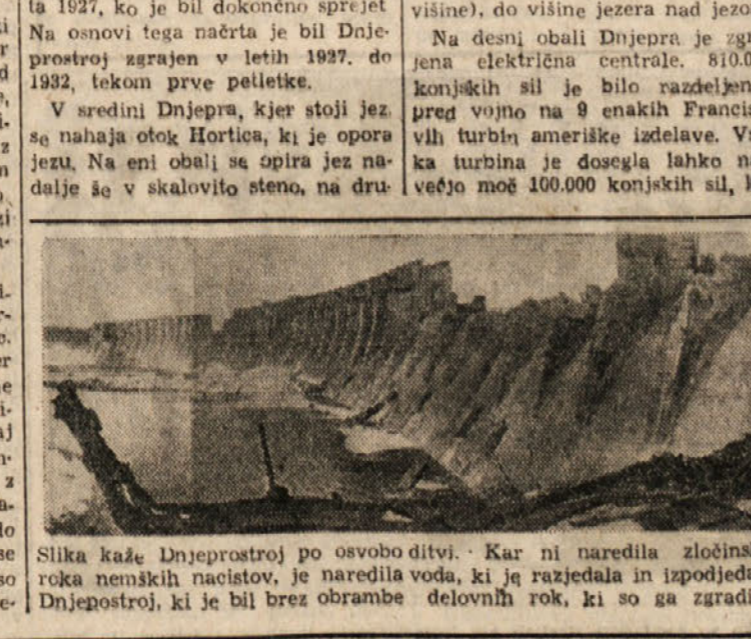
i
r
d
e,
i-
z
n
o,
gi-
e
i-
r-
o.
r
e
i-
aj
n-
z
a-
do
se
so
e-

ta 1927, ko je bil dokončno sprejet Na osnovi tega načrta je bil Dnjeprostroj zgrajen v letih 1927. do 1932, tekom prve petletke.

V sredini Dnjepra, kjer stoji jez, se nahaja otok Hortica, ki je opora jezu. Na eni obali se opira jez nadalje še v skalovito steno, na dru-

višine), do višine jezera nad jezo

Na desni obali Dnjepra je zg jena električna centrale. 810.0 konjskih sil je bilo razdeljen pred vojno na 9 enakih Francis vih turbin ameriške izdelave. V ka turbina je dosegla lahko n večjo moč 100.000 konjskih sil, l

Slika kaže Dnjeprostroj po osvoboditvi. · Kar ni naredila zločinsk roka nemških nacistov, je naredila voda, ki je razjedala in izpodjed Dnjepostroj, ki je bil brez obrambe delovnih rok, ki so ga zgradi